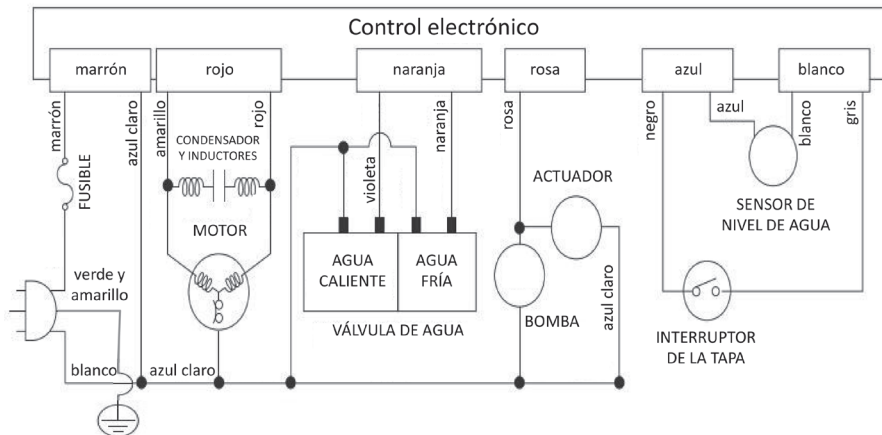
Control electrónico

marrón

rojo

naranja

rosa

azul

blanco

marrón

FUSIBLE

azul claro

amarillo

rojo

CONDENSADOR Y INDUCTORES

MOTOR

violeta

naranja

AGUA CALIENTE

AGUA FRÍA

VÁLVULA DE AGUA

rosa

ACTUADOR

BOMBA

azul claro

negro

azul

blanco

gris

SENSOR DE NIVEL DE AGUA

INTERRUPTOR DE LA TAPA

verde y amarillo

blanco

azul claro